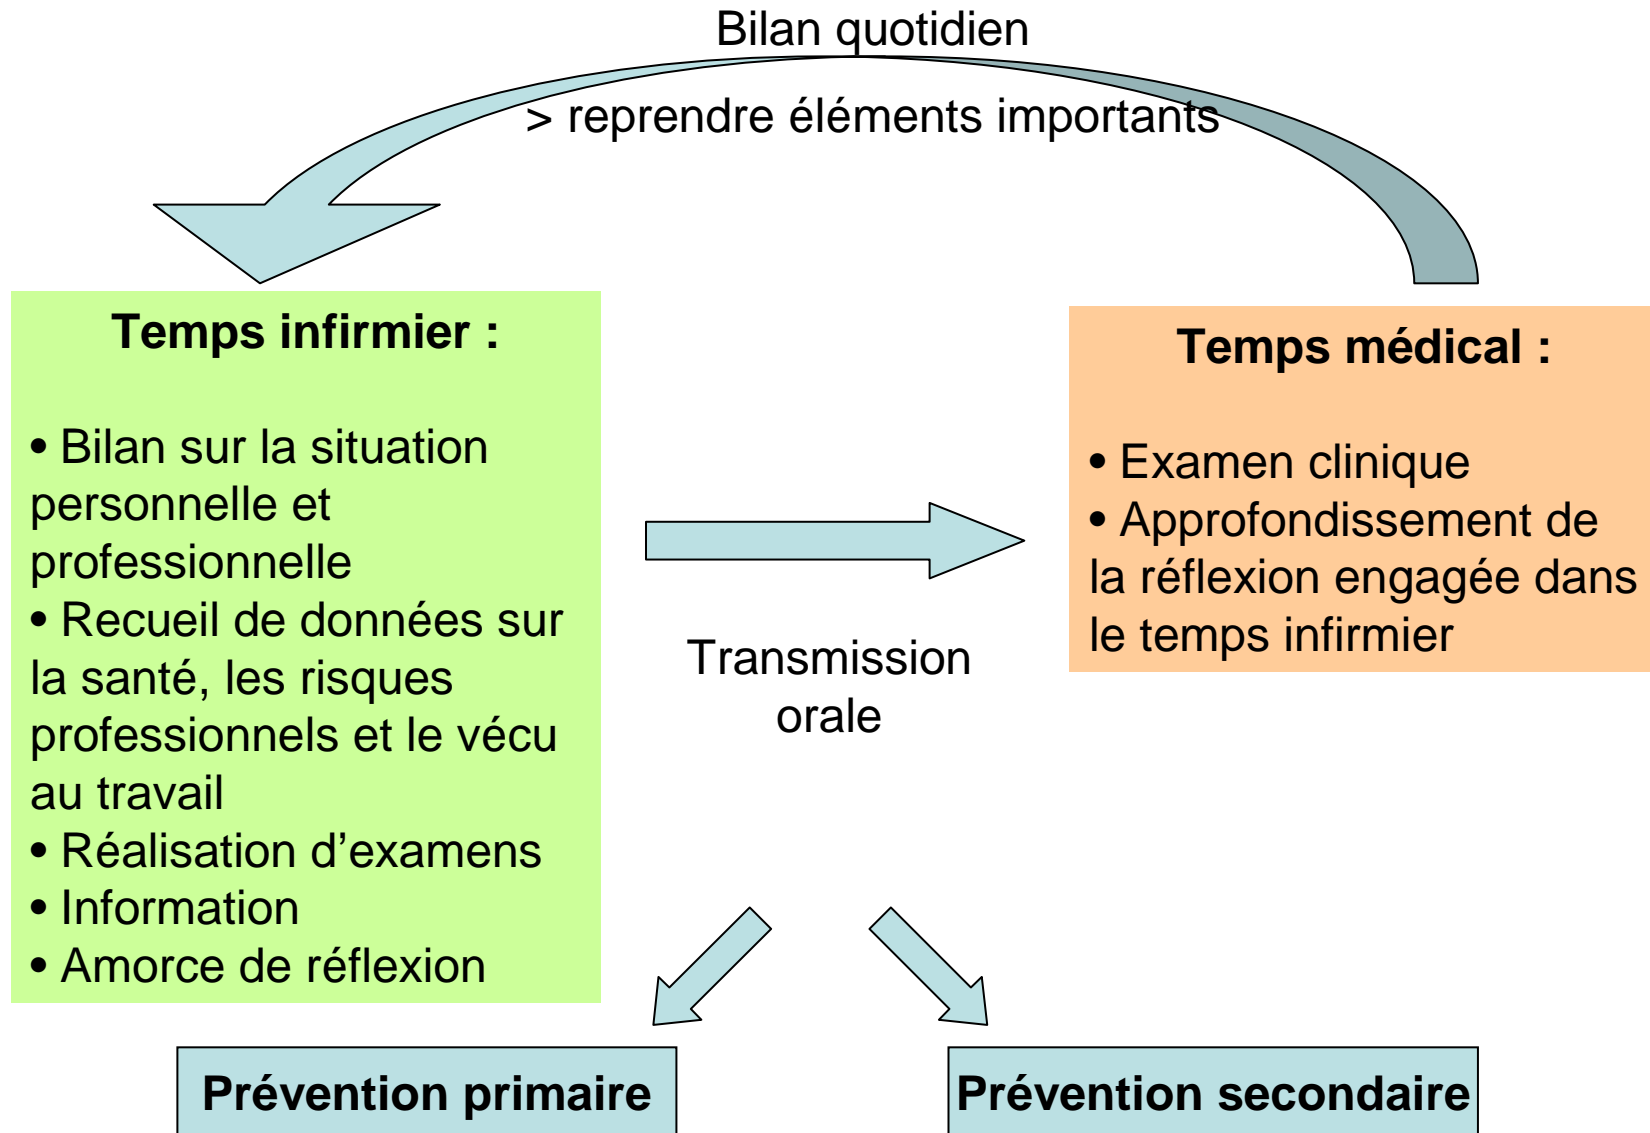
Bilan quotidien
> reprendre éléments importants

**Temps infirmier :**

• Bilan sur la situation personnelle et professionnelle
• Recueil de données sur la santé, les risques professionnels et le vécu au travail
• Réalisation d’examens
• Information
• Amorce de réflexion

Transmission orale

**Temps médical :**

• Examen clinique
• Approfondissement de la réflexion engagée dans le temps infirmier

**Prévention primaire**

**Prévention secondaire**